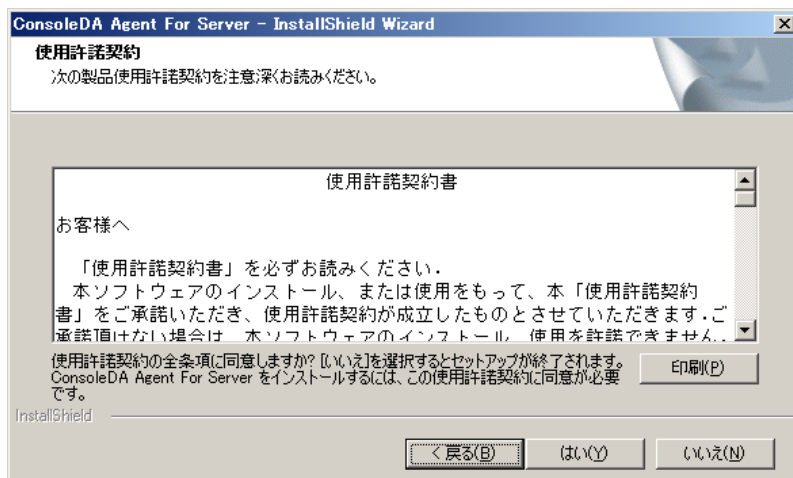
ConsoleDA Agent For Server - InstallShield Wizard

使用許諾契約

次の製品使用許諾契約を注意深くお読みください。

使用許諾契約書

お客様へ

「使用許諾契約書」を必ずお読みください．

本ソフトウェアのインストール、または使用をもって、本「使用許諾契約書」をご承諾いただき、使用許諾契約が成立したものとさせていただきます．ご承諾頂けない場合は、本ソフトウェアのインストール、使用を許諾できません。

使用許諾契約の全条項に同意しますか? [いいえ]を選択するとセットアップが終了されます。ConsoleDA Agent For Server をインストールするには、この使用許諾契約に同意が必要です。

印刷(P)

InstallShield

< 戻る(B)

はい(Y)

いいえ(N)